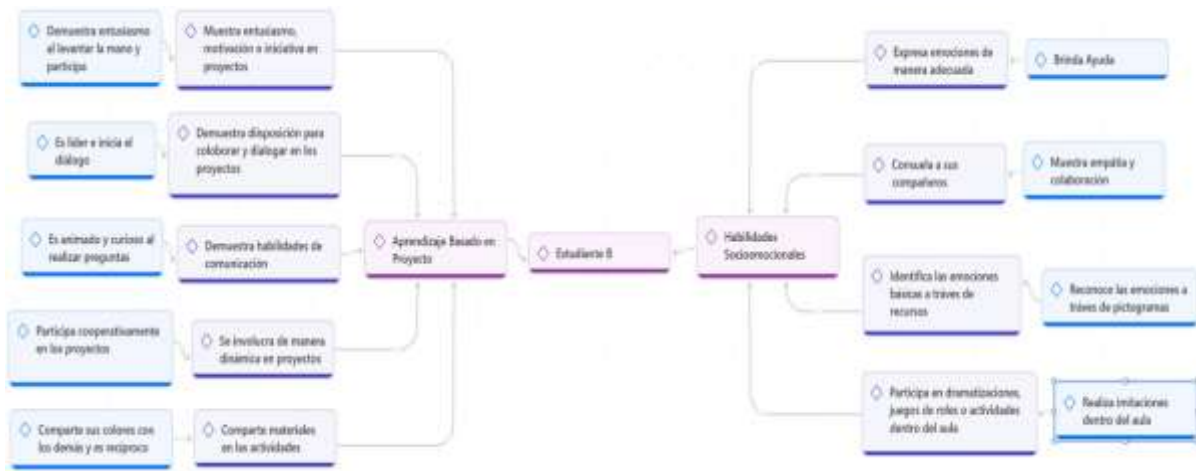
Demuestra entusiasmo al levantar la mano y participa

Muestra entusiasmo, motivación e iniciativa en proyectos

Es líder e inicia el diálogo

Demuestra disposición para colaborar y dialogar en los proyectos

Es animado y curioso al realizar preguntas

Demuestra habilidades de comunicación

Participa cooperativamente en los proyectos

Se involucra de manera dinámica en proyectos

Comparte sus colores con los demás y es recíproco

Comparte materiales en las actividades

Aprendizaje Basado en Proyecto

Estudiante B

Habilidades Socioemocionales

Expresa emociones de manera adecuada

Brinda Ayuda

Consuela a sus compañeros

Muestra empatía y colaboración

Identifica las emociones básicas a través de recursos

Reconoce las emociones a través de pictogramas

Participa en dramatizaciones, juegos de roles o actividades dentro del aula

Realiza imitaciones dentro del aula